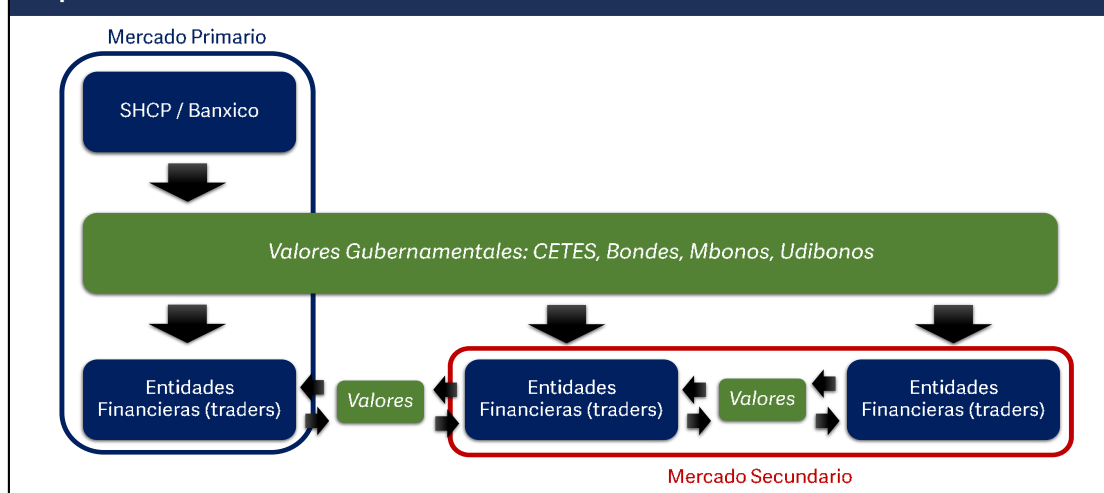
Mercado Primario

SHCP / Banxico

Valores Gubernamentales: CETES, Bondes, Mbonos, Udibonos

Entidades Financieras (traders)

Valores

Entidades Financieras (traders)

Valores

Entidades Financieras (traders)

Mercado Secundario